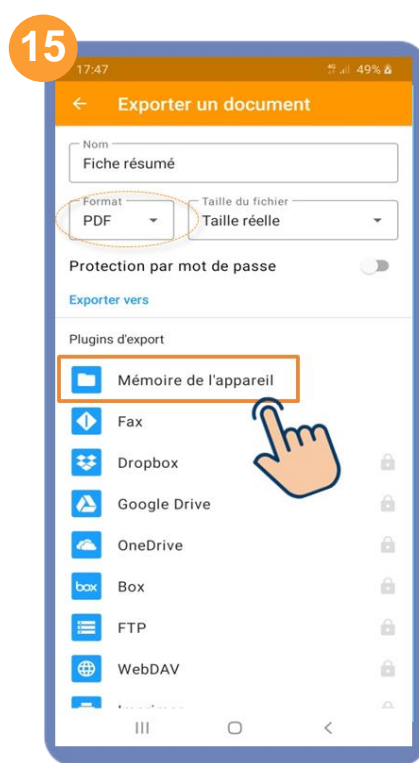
15

17:47 49%

← Exporter un document

Nom
Fiche résumé

Format
PDF

Taille du fichier
Taille réelle

Protection par mot de passe

Exporter vers

Plugins d'export

Mémoire de l'appareil

Fax

Dropbox

Google Drive

OneDrive

box Box

FTP

WebDAV

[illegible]